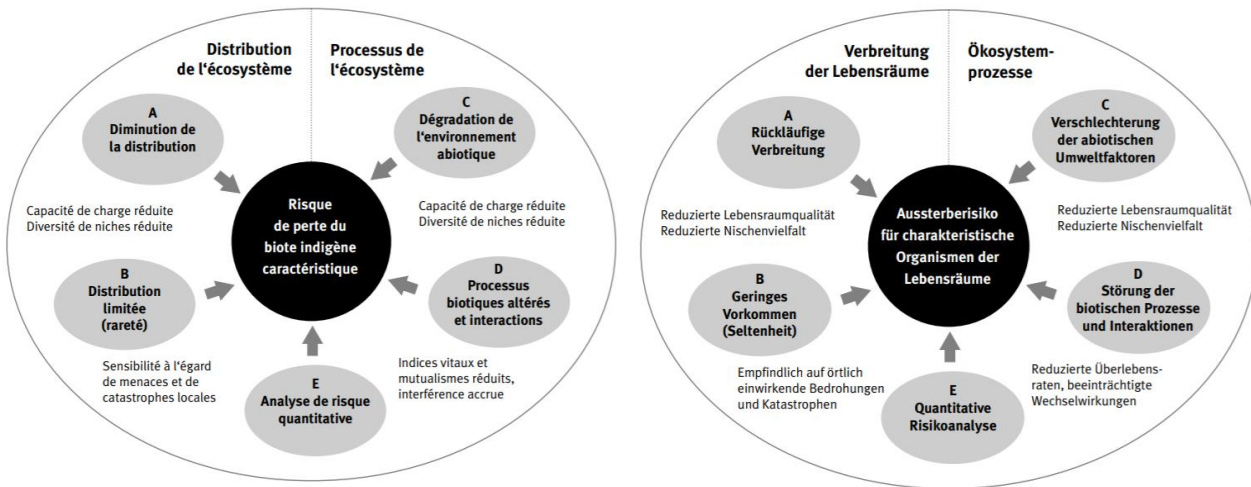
Distribution de l'écosystème

Processus de l'écosystème

A
Diminution de la distribution

C
Dégradation de l'environnement abiotique

Risque de perte du biote indigène caractéristique

Capacité de charge réduite
Diversité de niches réduite

Capacité de charge réduite
Diversité de niches réduite

B
Distribution limitée (rareté)

D
Processus biotiques altérés et interactions

Sensibilité à l'égard de menaces et de catastrophes locales

Indices vitaux et mutualismes réduits, interférence accrue

E
Analyse de risque quantitative

Verbreitung der Lebensräume

Ökosystem-prozesse

A
Rückläufige Verbreitung

C
Verschlechterung der abiotischen Umweltfaktoren

Aussterberisiko für charakteristische Organismen der Lebensräume

Reduzierte Lebensraumqualität
Reduzierte Nischenvielfalt

Reduzierte Lebensraumqualität
Reduzierte Nischenvielfalt

B
Geringes Vorkommen (Seltenheit)

D
Störung der biotischen Prozesse und Interaktionen

Empfindlich auf örtlich einwirkende Bedrohungen und Katastrophen

Reduzierte Überlebensraten, beeinträchtigte Wechselwirkungen

E
Quantitative Risikoanalyse